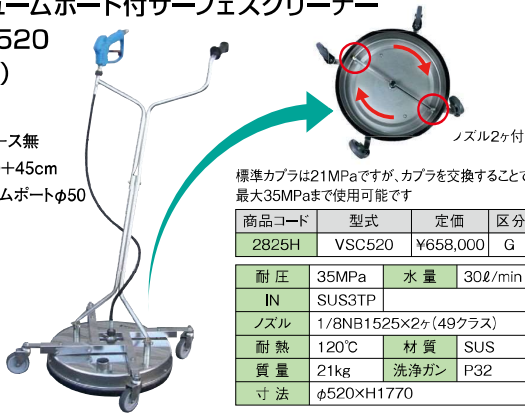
ームポート付サーフェスクリーナー
520
)

ース無
+45cm
ムポートφ50

ノズル2ヶ付

標準カプラは21MPaですが、カプラを交換することで
最大35MPaまで使用可能です

| 商品コード | 型式 | 定価 | 区分 |
|---|---|---|---|
| 2825H | VSC520 | ¥658,000 | G |

| 耐圧 | 35MPa | 水量 | 30ℓ/min |
|---|---|---|---|
| IN | SUS3TP | | |
| ノズル | 1/8NB1525×2ヶ(49クラス) | | |
| 耐熱 | 120℃ | 材質 | SUS |
| 質量 | 21kg | 洗浄ガン | P32 |
| 寸法 | φ520×H1770 | | |